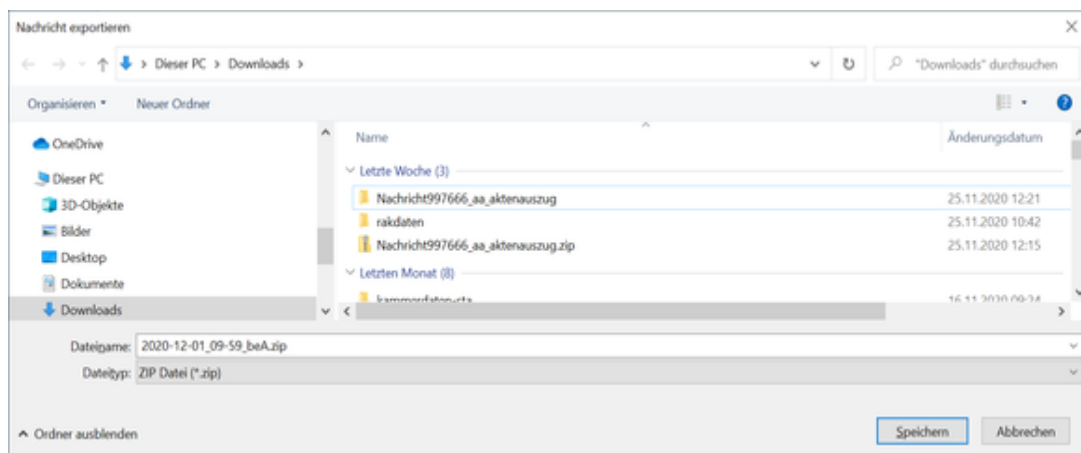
Nachricht exportieren

Dieser PC > Downloads >

"Downloads" durchsuchen

Organisieren ▾ Neuer Ordner

OneDrive

Dieser PC

3D-Objekte

Bilder

Desktop

Dokumente

Downloads

Name

Änderungsdatum

Letzte Woche (3)

Nachricht997666_aa_aktenauszug 25.11.2020 12:21

rakdaten 25.11.2020 10:42

Nachricht997666_aa_aktenauszug.zip 25.11.2020 12:15

Letzten Monat (8)

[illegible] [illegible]

Dateiname: 2020-12-01_09-59_beA.zip

Dateityp: ZIP Datei (*.zip)

Ordner ausblenden

Speichern

Abbrechen